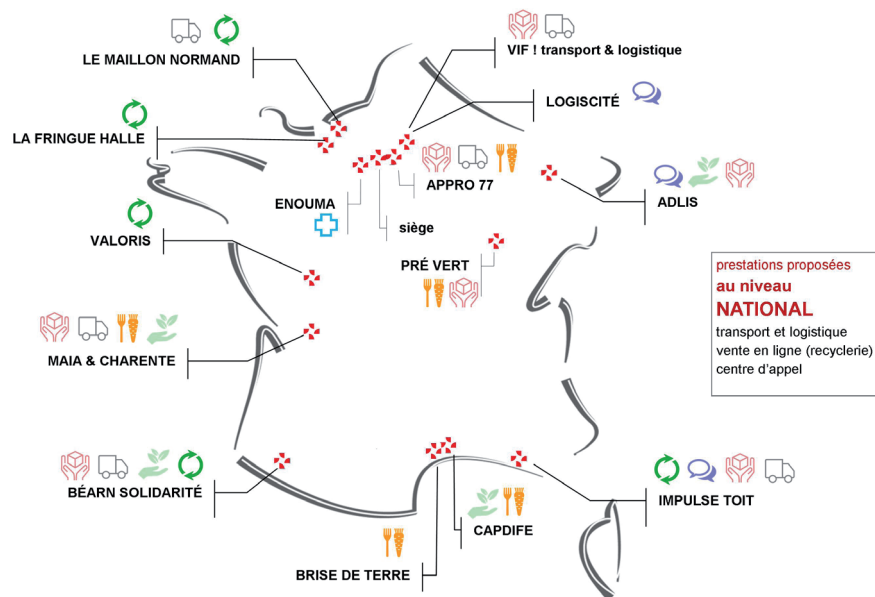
LE MAILLON NORMAND

VIF ! transport & logistique

LOGISCITÉ

LA FRINGUE HALLE

APPRO 77

ADLIS

ENOUMA

siège

VALORIS

PRÉ VERT

prestations proposées
au niveau
NATIONAL
transport et logistique
vente en ligne (recyclerie)
centre d'appel

MAIA & CHARENTE

BÉARN SOLIDARITÉ

IMPULSE TOIT

CAPDIFE

BRISE DE TERRE